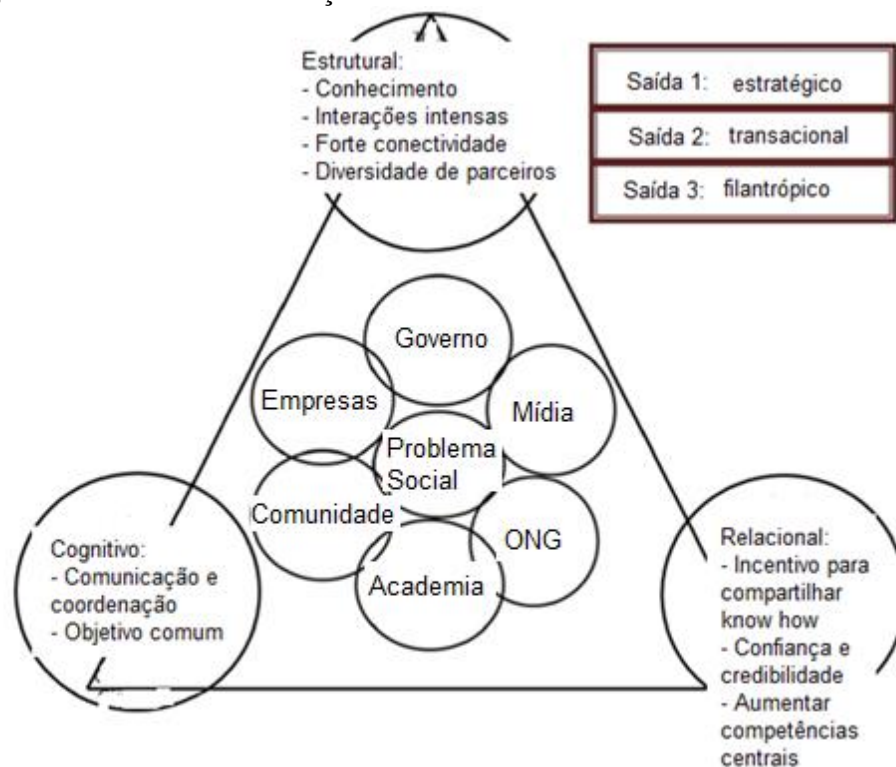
Estrutural:
- Conhecimento
- Interações intensas
- Forte conectividade
- Diversidade de parceiros

| Saída 1: estratégico |
|---|
| Saída 2: transacional |
| Saída 3: filantrópico |

Governo
Empresas
Mídia
Problema Social
Comunidade
ONG
Academia

Cognitivo:
- Comunicação e coordenação
- Objetivo comum

Relacional:
- Incentivo para compartilhar know how
- Confiança e credibilidade
- Aumentar competências centrais